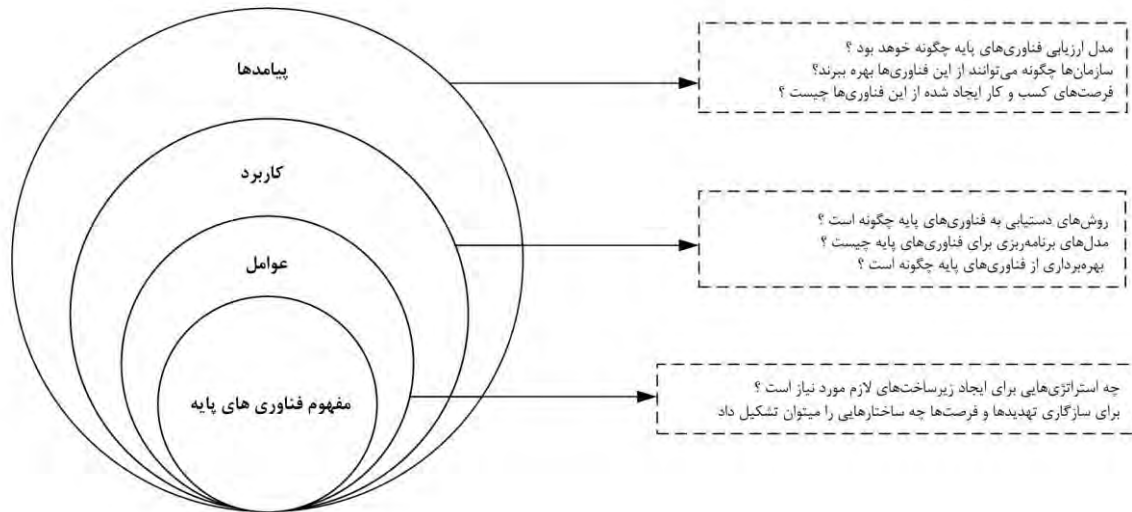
پیامدها

کاربرد

عوامل

مفهوم فناوری های پایه

مدل ارزیابی فناوری‌های پایه چگونه خوهد بود ؟
سازمان‌ها چگونه می‌توانند از این فناوری‌ها بهره ببرند؟
فرصت‌های کسب و کار ایجاد شده از این فناوری‌ها چیست ؟

روش‌های دستیابی به فناوری‌های پایه چگونه است ؟
مدل‌های برنامه‌ریزی برای فناوری‌های پایه چیست ؟
بهره‌برداری از فناوری‌های پایه چگونه است ؟

چه استراتژی‌هایی برای ایجاد زیرساخت‌های لازم مورد نیاز است ؟
برای سازگاری تهدیدها و فرصت‌ها چه ساختارهایی را میتوان تشکیل داد